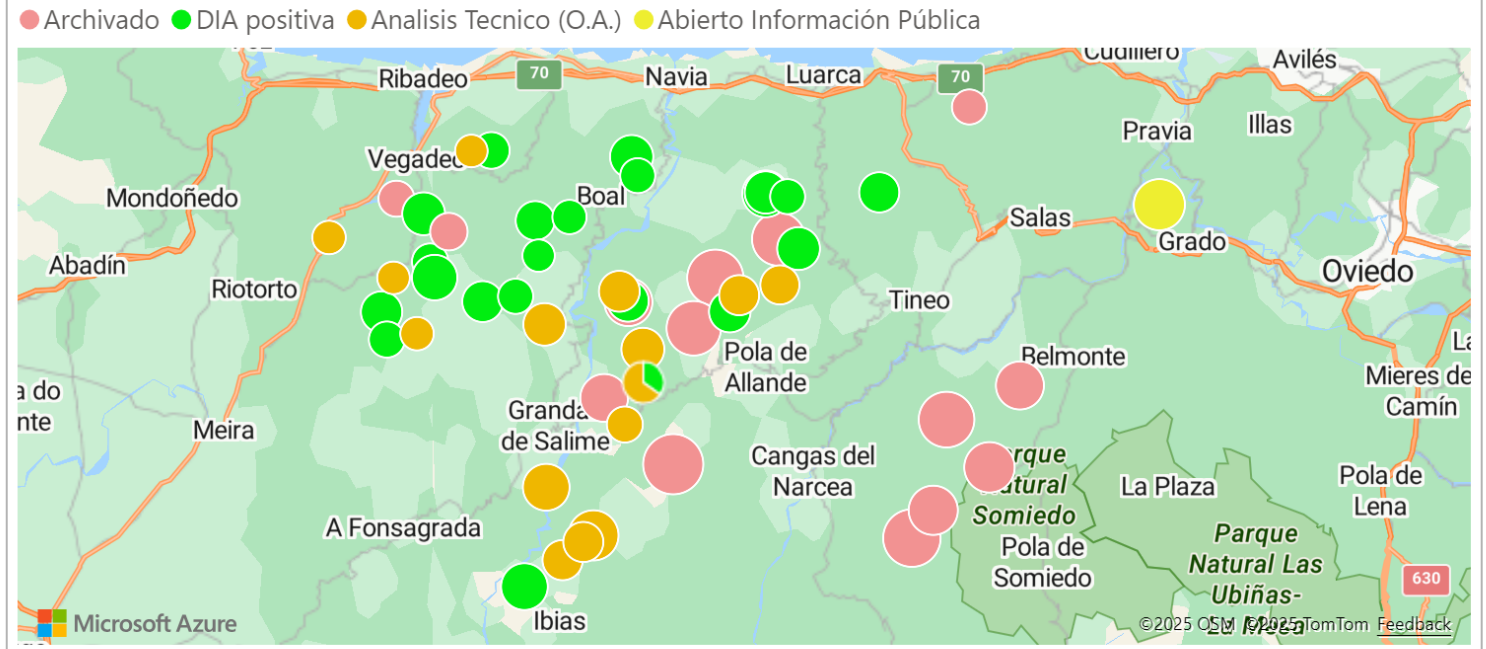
Archivado DIA positiva Analisis Tecnico (O.A.) Abierto Información Pública

Cudillero
Avilés
Ribadeo
70
Navia
Luarca
70
Pravia
Illas
Vegadeo
Boal
Mondoñedo
Salas
Grado
Abadín
Oviedo
Riotorto
Tineo
Pola de Allande
Belmonte
La
a do
nte
Mieres del
Camín
Meira
Grandas de Salime
Cangas del Narcea
Parque Natural Somiedo
La Plaza
Pola de Lena
A Fonsagrada
Pola de Somiedo
Parque Natural Las Ubiñas-La Mesa
630
Ibias
Microsoft Azure
©2025 OSM ©2025 TomTom Feedback